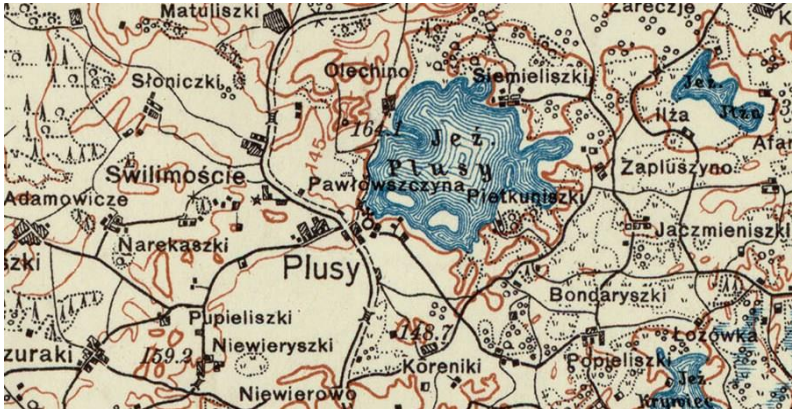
Matuliszki
Zareczje
Słoniczki
Olechino
Siemieliszki
Jez.
Iłża
Iłża
Afan
164.1
Jez.
Plusy
145
Swilimoście
Zapluszyno
Pawłowszczyna
Pietkuniszki
Adamowicze
Jaczmieniszki
Narekaszki
szki
Plusy
Bondaryszki
Pupieliszki
Łozówka
148.7
zuraki
159.2
Niewieryszki
Popieliszki
Koreniki
Niewierowo